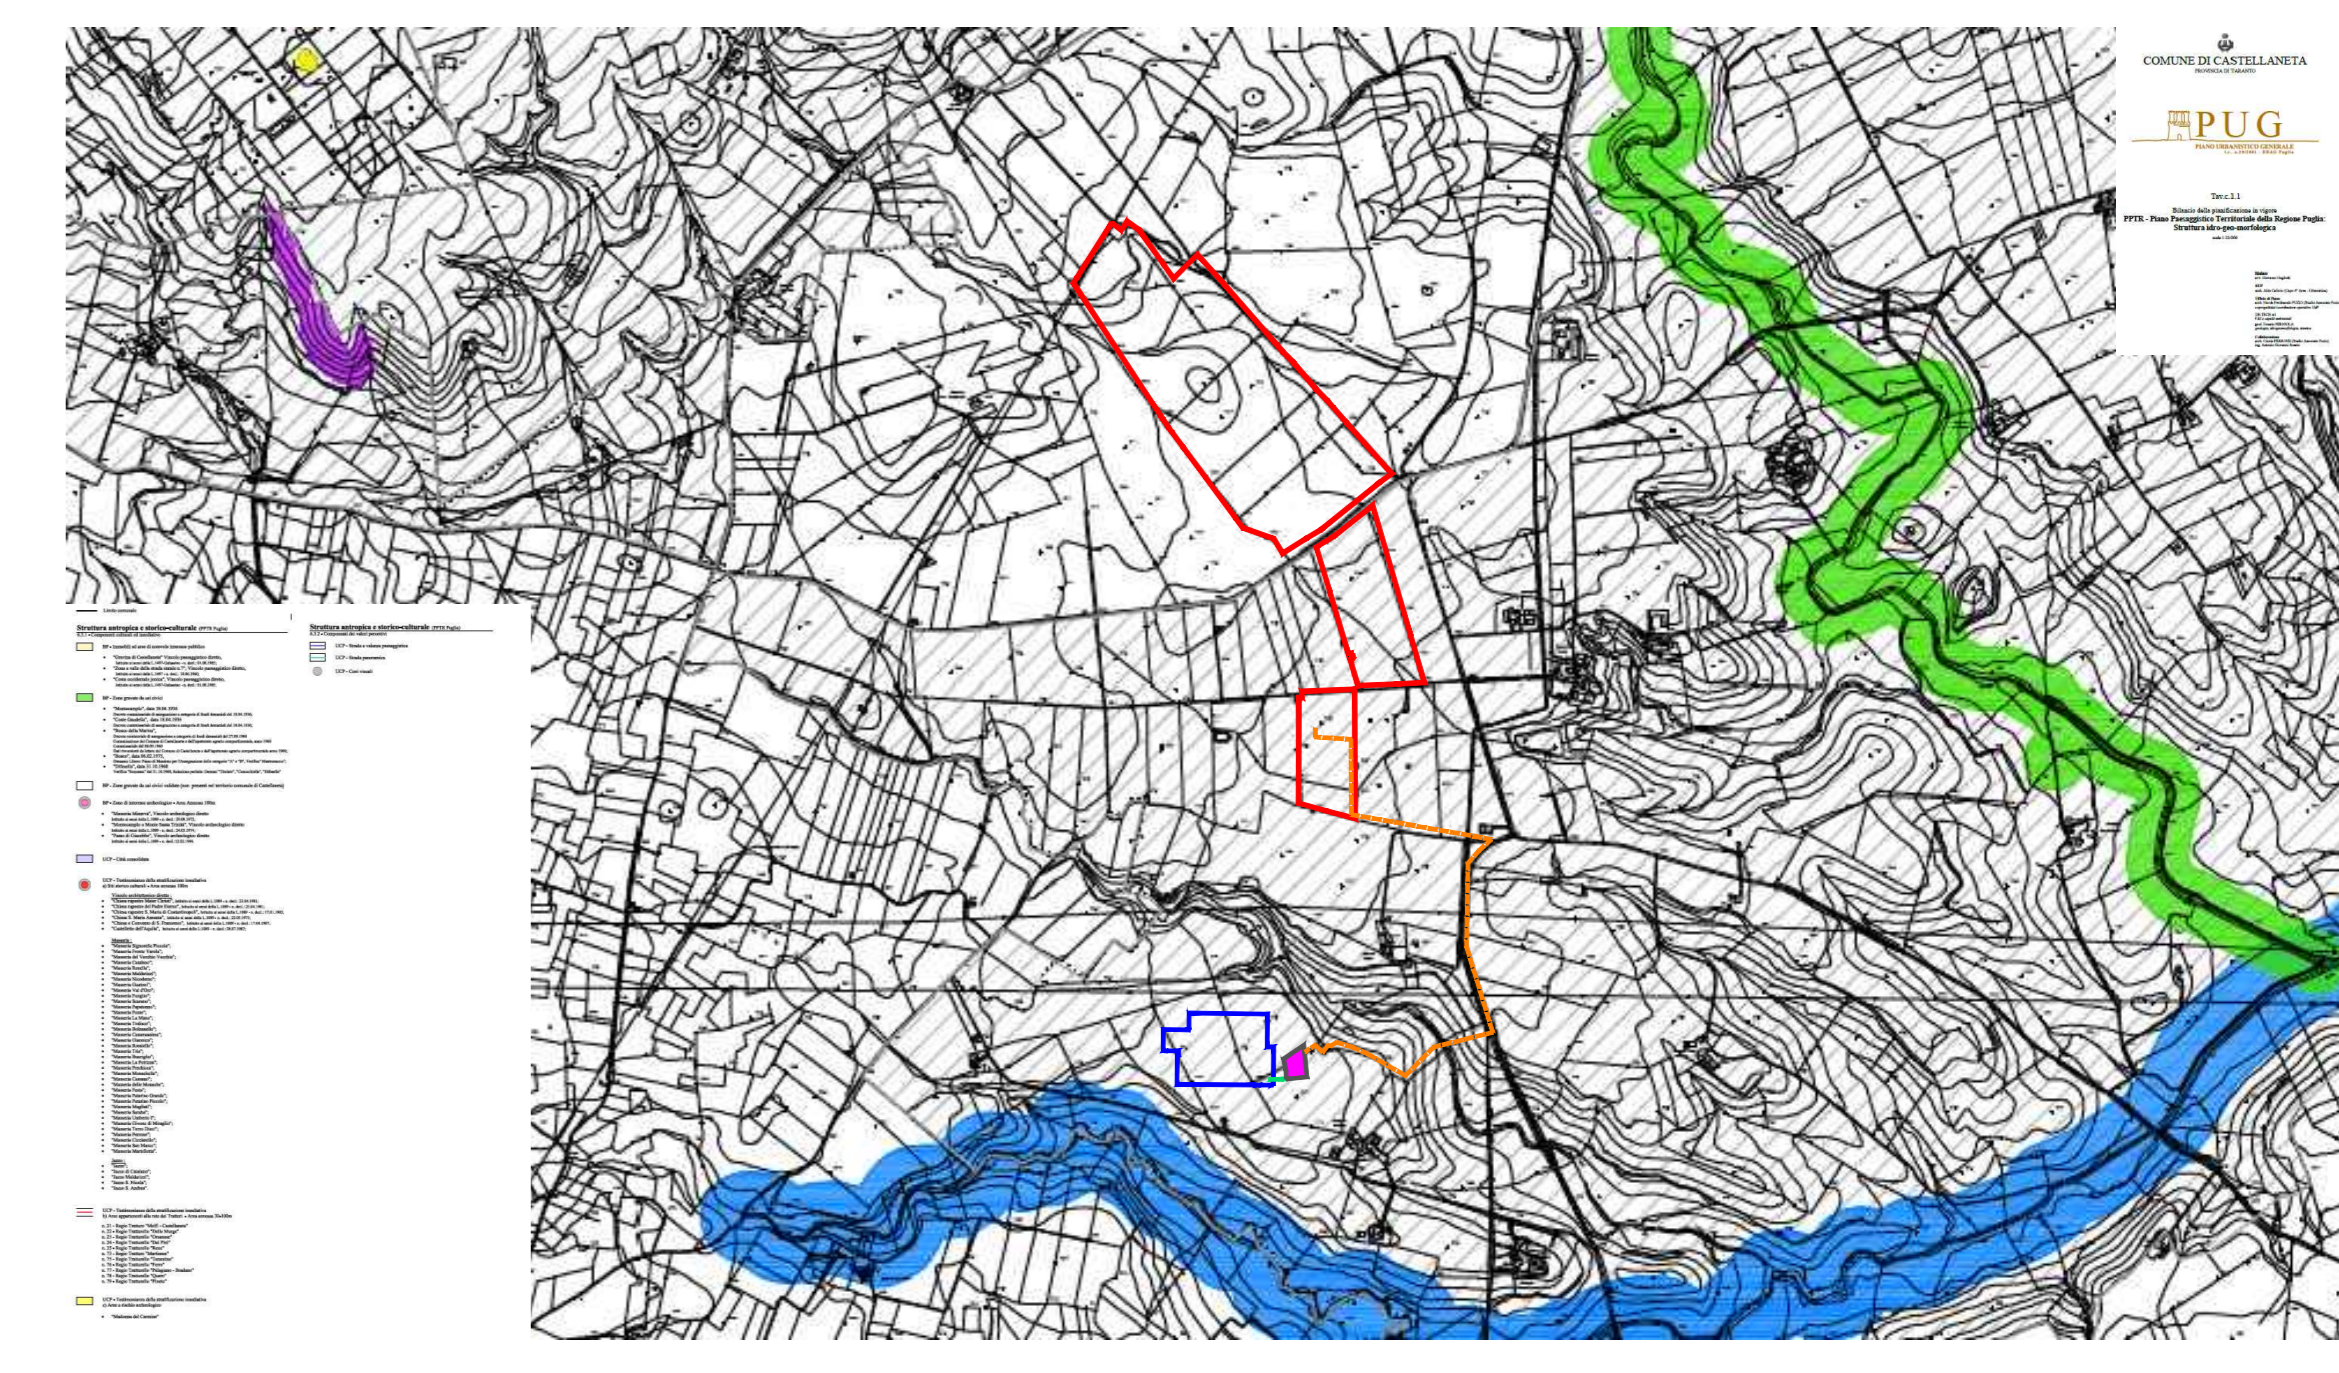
COMUNE DI CASTELLANETA
PROVINCIA DI TARANTO

PUG
PIANO URBANISTICO GENERALE

Tav.c.1.1
Bilancio della pianificazione in vigore
PPTR - Piano Paesaggistico Territoriale della Regione Puglia:
Struttura idro-geo-morfologica

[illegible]

Struttura antropica e storico-culturale (PPTR Puglia)
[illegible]

Struttura antropica e storico-culturale (PPTR Puglia)
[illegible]
UCP - Strade a valenza paesaggistica
UCP - Strade panoramiche
UCP - Coni visuali

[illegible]